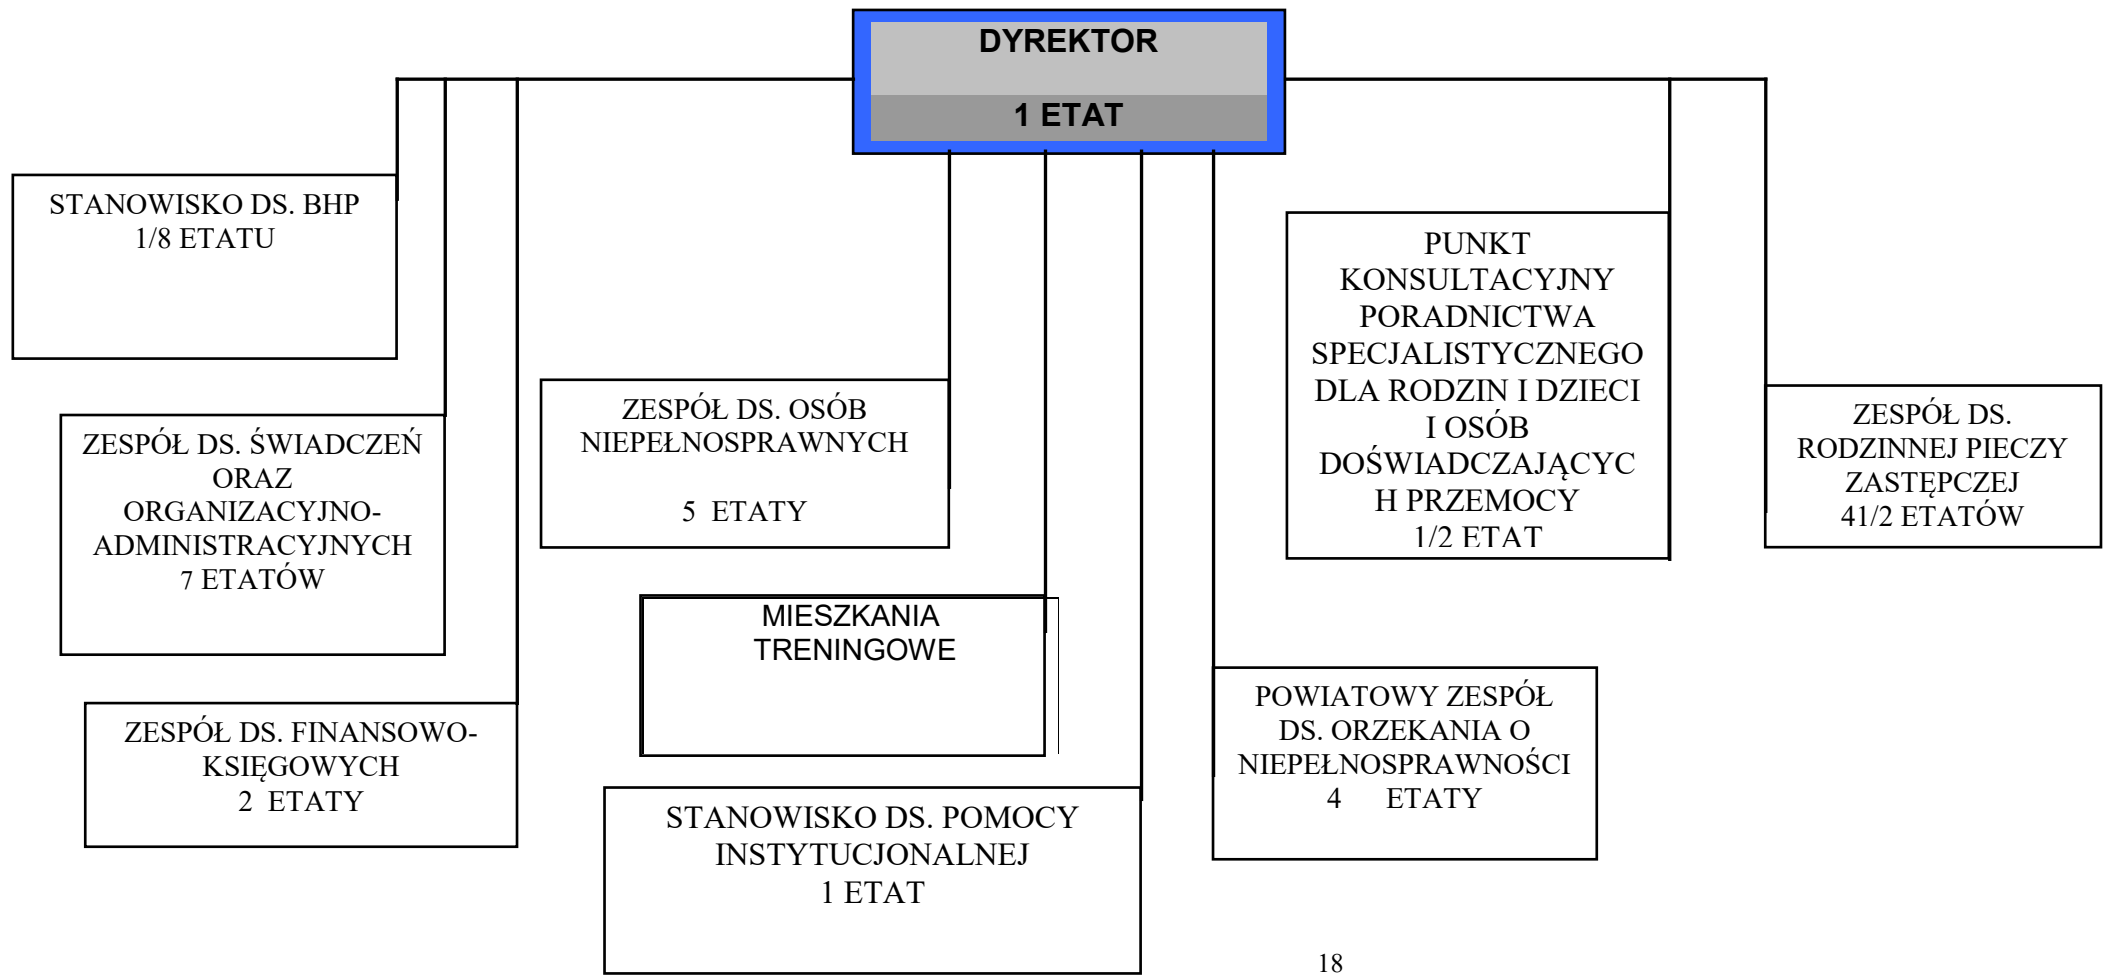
DYREKTOR

1 ETAT

STANOWISKO DS. BHP
1/8 ETATU

ZESPÓŁ DS. ŚWIADCZEŃ ORAZ ORGANIZACYJNO-ADMINISTRACYJNYCH
7 ETATÓW

ZESPÓŁ DS. FINANSOWO-KSIĘGOWYCH
2 ETATY

ZESPÓŁ DS. OSÓB NIEPEŁNOSPRAWNYCH

5 ETATY

MIESZKANIA TRENINGOWE

STANOWISKO DS. POMOCY INSTYTUCJONALNEJ
1 ETAT

PUNKT KONSULTACYJNY PORADNICTWA SPECJALISTYCZNEGO DLA RODZIN I DZIECI I OSÓB DOŚWIADCZAJĄCYCH PRZEMOCY
1/2 ETAT

POWIATOWY ZESPÓŁ DS. ORZEKANIA O NIEPEŁNOSPRAWNOŚCI
4 ETATY

ZESPÓŁ DS. RODZINNEJ PIECZY ZASTĘPCZEJ
41/2 ETATÓW

18